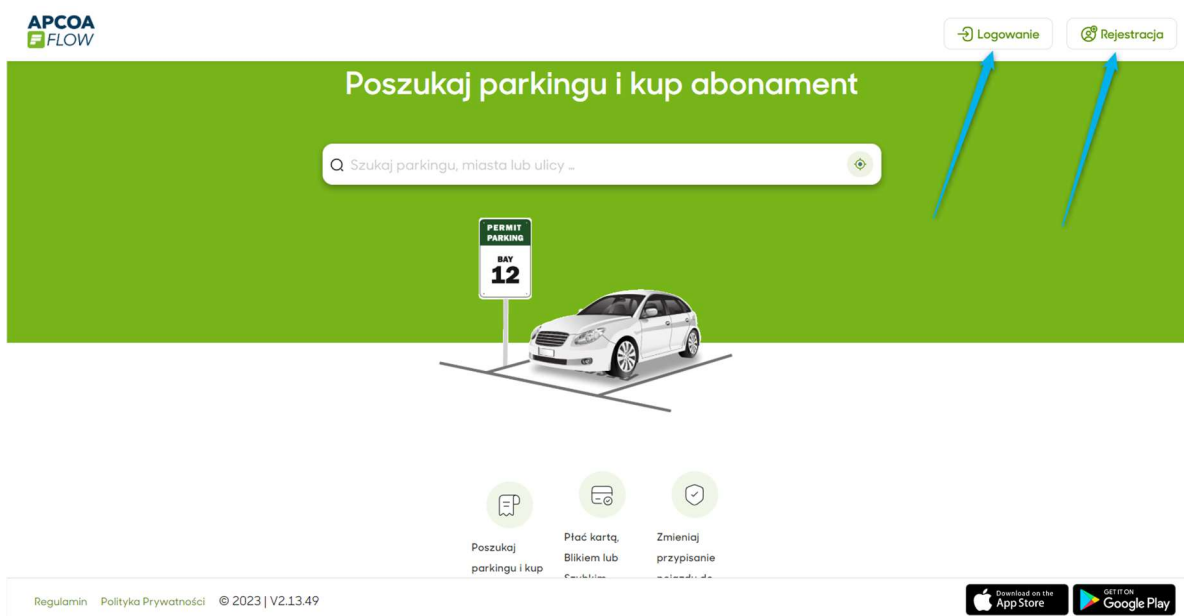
APCOA
FLOW

Logowanie

Rejestracja

Poszukaj parkingu i kup abonament

Szukaj parkingu, miasta lub ulicy ...

PERMIT PARKING
BAY
12

Poszukaj parkingu i kup

Płać kartą, Blikiem lub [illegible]

Zmieniaj przypisanie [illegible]

Regulamin Polityka Prywatności © 2023 | V2.13.49

Download on the App Store

GET IT ON Google Play